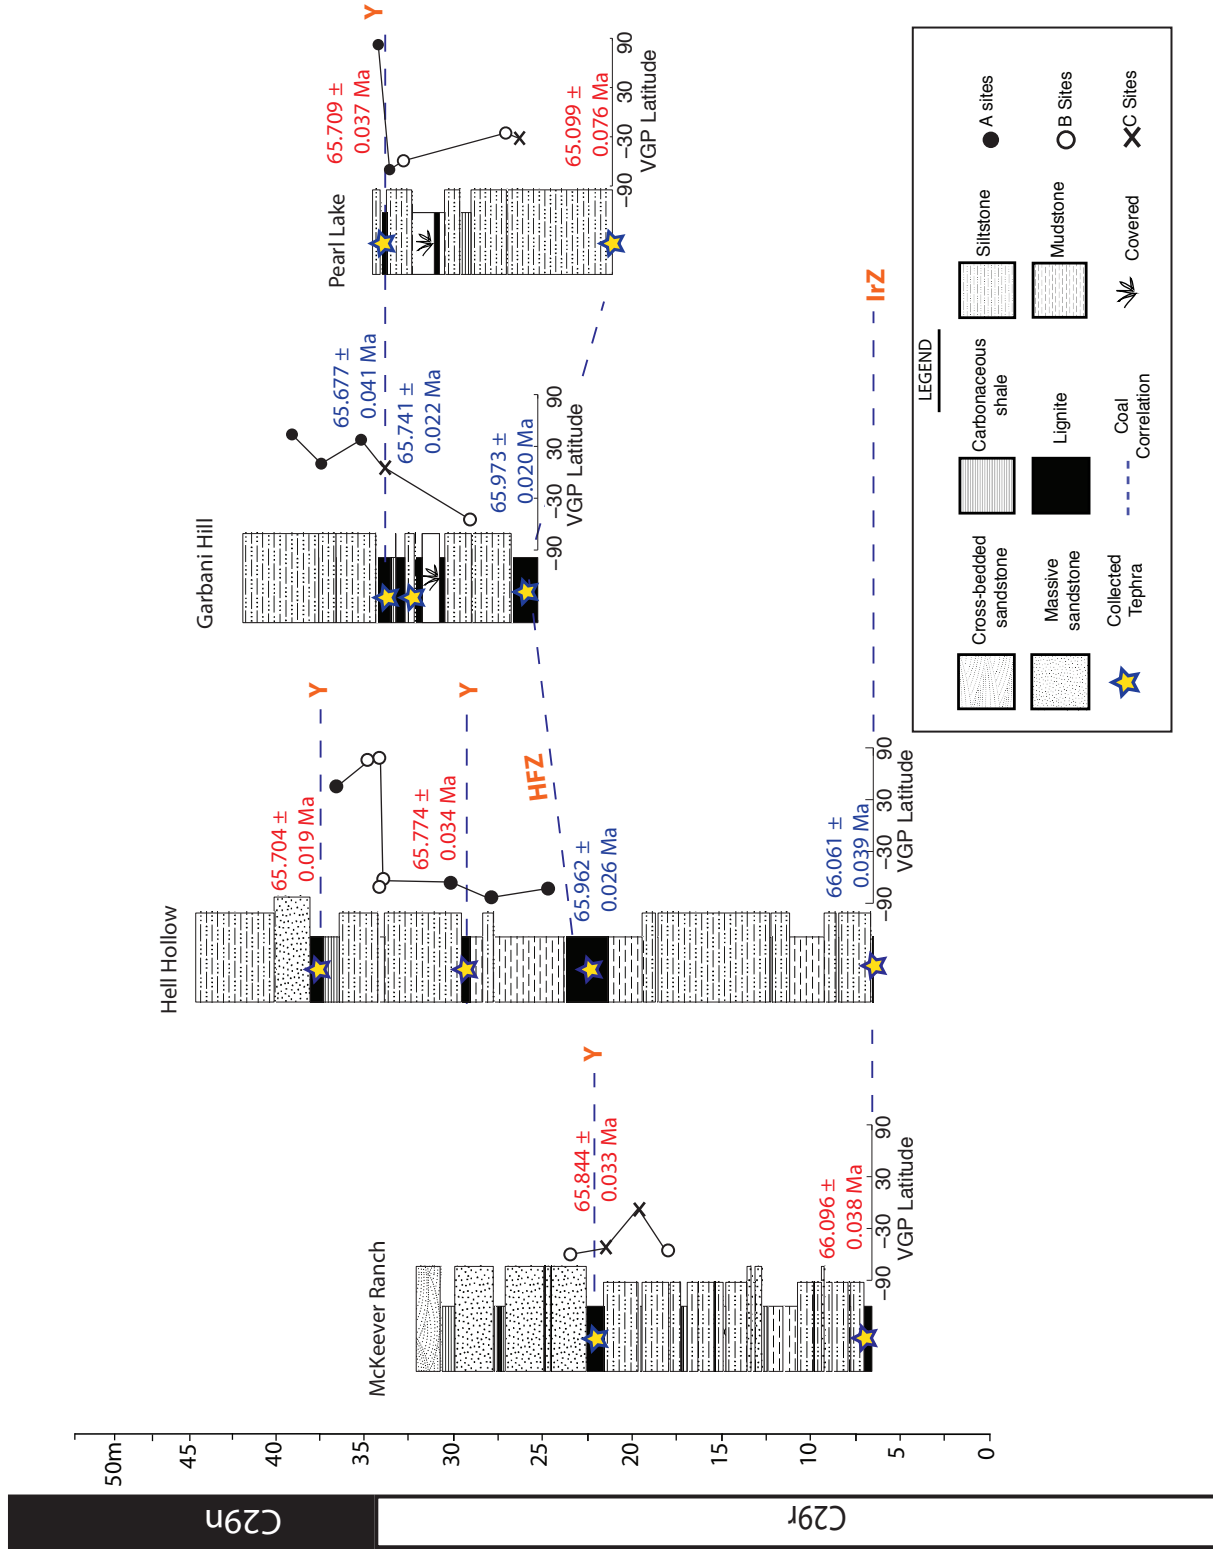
Y

65.709 ± 0.037 Ma

Pearl Lake

65.099 ± 0.076 Ma

−90 −30 30 90
VGP Latitude

65.677 ± 0.041 Ma

65.741 ± 0.022 Ma

65.973 ± 0.020 Ma

Garbani Hill

−90 −30 30 90
VGP Latitude

IrZ

Y

Y

65.704 ± 0.019 Ma

65.774 ± 0.034 Ma

HFZ

Hell Hollow

65.962 ± 0.026 Ma

66.061 ± 0.039 Ma

−90 −30 30 90
VGP Latitude

Y

65.844 ± 0.033 Ma

McKeever Ranch

66.096 ± 0.038 Ma

−90 −30 30 90
VGP Latitude

LEGEND

Cross-bedded sandstone
Carbonaceous shale
Siltstone
A sites
Massive sandstone
Lignite
Mudstone
B Sites
Collected Tephra
Coal Correlation
Covered
C Sites

50m
45
40
35
30
25
20
15
10
5
0

C29n
C29r